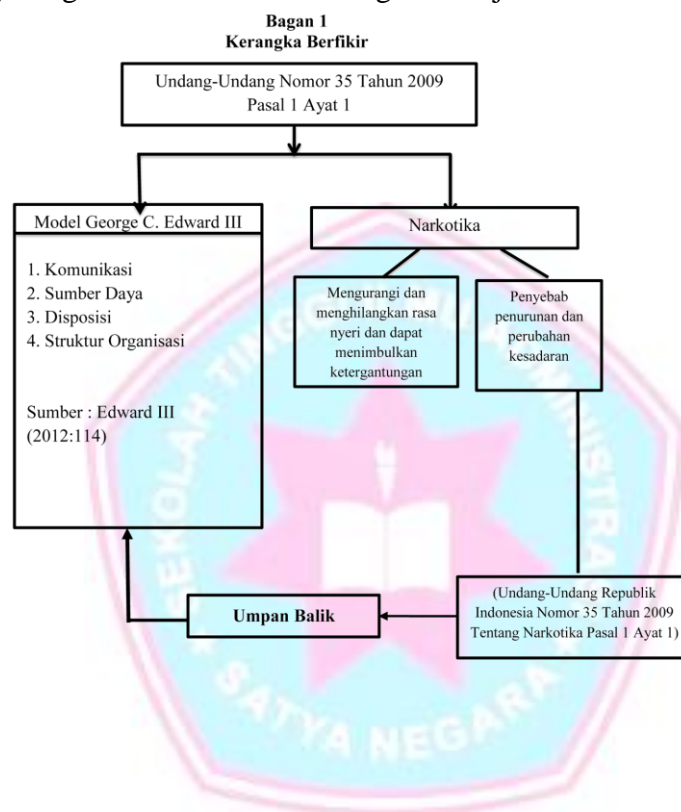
Bagan 1
Kerangka Berfikir

Undang-Undang Nomor 35 Tahun 2009
Pasal 1 Ayat 1

Model George C. Edward III

1. Komunikasi
2. Sumber Daya
3. Disposisi
4. Struktur Organisasi

Sumber : Edward III (2012:114)

Narkotika

Mengurangi dan menghilangkan rasa nyeri dan dapat menimbulkan ketergantungan

Penyebab penurunan dan perubahan kesadaran

(Undang-Undang Republik Indonesia Nomor 35 Tahun 2009 Tentang Narkotika Pasal 1 Ayat 1)

Umpan Balik

SEKOLAH TINGGI ILMU ADMINISTRASI
SATYA NEGARA